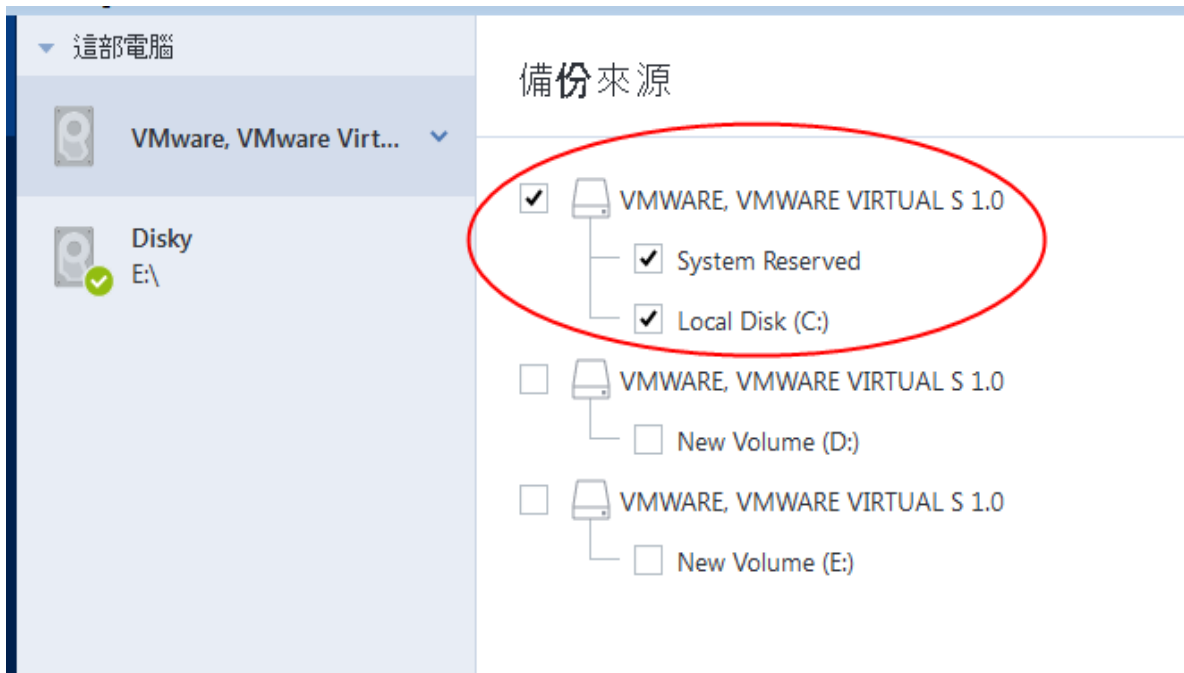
這部電腦

VMware, VMware Virt...

Disky
E:\

備份來源

VMWARE, VMWARE VIRTUAL S 1.0
System Reserved
Local Disk (C:)

VMWARE, VMWARE VIRTUAL S 1.0
New Volume (D:)

VMWARE, VMWARE VIRTUAL S 1.0
New Volume (E:)